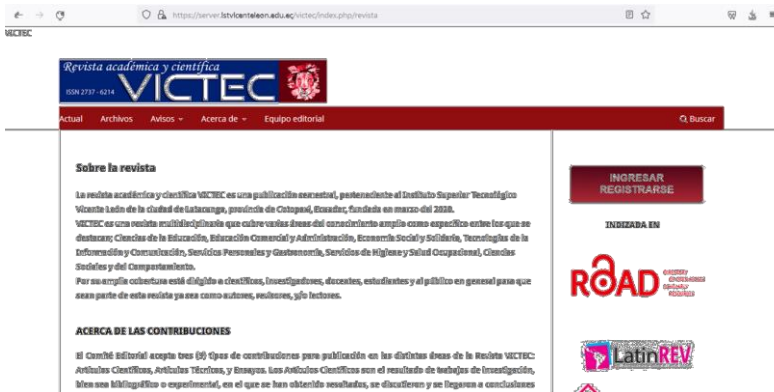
https://server.istvicenteleon.edu.ec/victec/index.php/revista

VICTEC

Revista académica y científica VICTEC
ISSN 2737 - 6214

Actual Archivos Avisos Acerca de Equipo editorial Buscar

Sobre la revista

La revista académica y científica VICTEC es una publicación semestral, perteneciente al Instituto Superior Tecnológico Vicente León de la ciudad de Latacunga, provincia de Cotopaxi, Ecuador, fundada en marzo del 2020.
VICTEC es una revista multidisciplinaria que cubre varias áreas del conocimiento amplio como específico entre los que se destacan; Ciencias de la Educación, Educación Comercial y Administración, Economía Social y Solidaria, Tecnologías de la Información y Comunicación, Servicios Personales y Gastronomía, Servicios de Higiene y Salud Ocupacional, Ciencias Sociales y del Comportamiento.
Por su amplia cobertura está dirigido a científicos, investigadores, docentes, estudiantes y al público en general para que sean parte de esta revista ya sea como autores, revisores, y/o lectores.

ACERCA DE LAS CONTRIBUCIONES

El Comité Editorial acepta tres (3) tipos de contribuciones para publicación en las distintas áreas de la Revista VICTEC: Artículos Científicos, Artículos Técnicos, y Ensayos. Los Artículos Científicos son el resultado de trabajos de investigación, bien sea bibliográfico o experimental, en el que se han obtenido resultados, se discuten y se llegan a conclusiones

INGRESAR
REGISTRARSE

INDIZADA EN

ROAD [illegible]

LatinREV